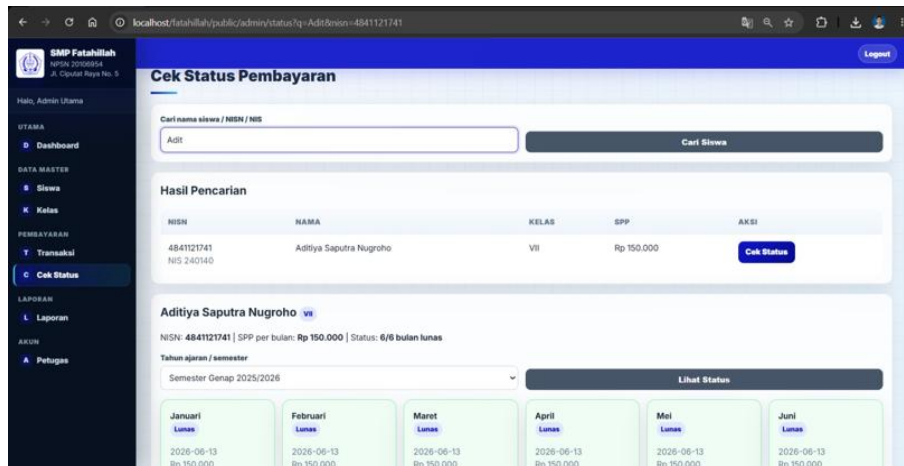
localhost/fatahillah/public/admin/status?q=Adit&nisn=4841121741

SMP Fatahillah
NPSN 20106954
Jl. Ciputat Raya No. 5

Halo, Admin Utama

UTAMA
D Dashboard

DATA MASTER
S Siswa
K Kelas

PEMBAYARAN
T Transaksi
C Cek Status

LAPORAN
L Laporan

AKUN
A Petugas

Logout

Cek Status Pembayaran

Cari nama siswa / NISN / NIS
Adit
Cari Siswa

Hasil Pencarian

| NISN | NAMA | KELAS | SPP | AKSI |
|---|---|---|---|---|
| 4841121741 NIS 240140 | Aditiya Saputra Nugroho | VII | Rp 150.000 | Cek Status |

Aditiya Saputra Nugroho VII

NISN: 4841121741 | SPP per bulan: Rp 150.000 | Status: 6/6 bulan lunas

Tahun ajaran / semester
Semester Genap 2025/2026
Lihat Status

Januari
Lunas
2026-06-13
Rp 150.000

Februari
Lunas
2026-06-13
Rp 150.000

Maret
Lunas
2026-06-13
Rp 150.000

April
Lunas
2026-06-13
Rp 150.000

Mei
Lunas
2026-06-13
Rp 150.000

Juni
Lunas
2026-06-13
Rp 150.000